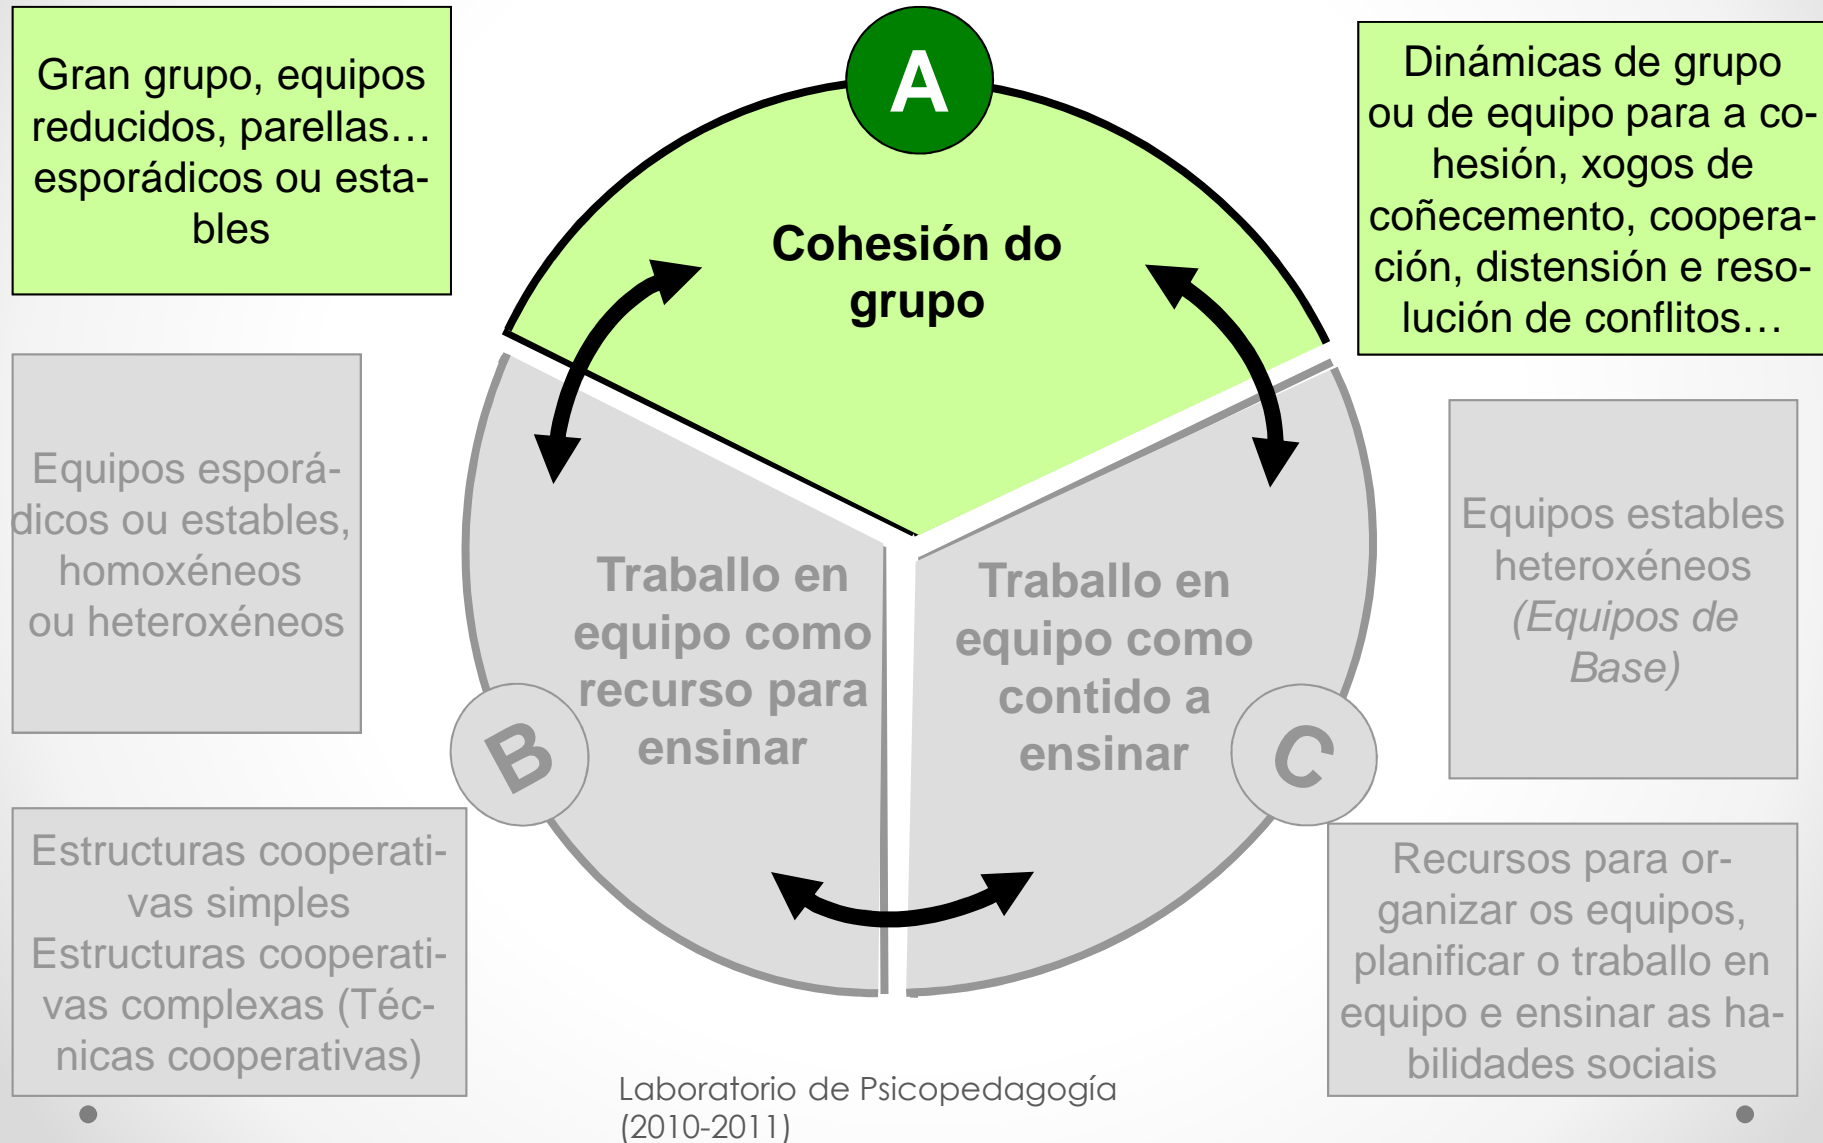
Gran grupo, equipos reducidos, parellas… esporádicos ou estables

A

Cohesión do grupo

Dinámicas de grupo ou de equipo para a cohesión, xogos de coñecemento, cooperación, distensión e resolución de conflitos…

Equipos esporádicos ou estables, homoxéneos ou heteroxéneos

Traballo en equipo como recurso para ensinar

B

Traballo en equipo como contido a ensinar

C

Equipos estables heteroxéneos (Equipos de Base)

Estructuras cooperativas simples
Estructuras cooperativas complexas (Técnicas cooperativas)

Laboratorio de Psicopedagogía (2010-2011)

Recursos para organizar os equipos, planificar o traballo en equipo e ensinar as habilidades sociais